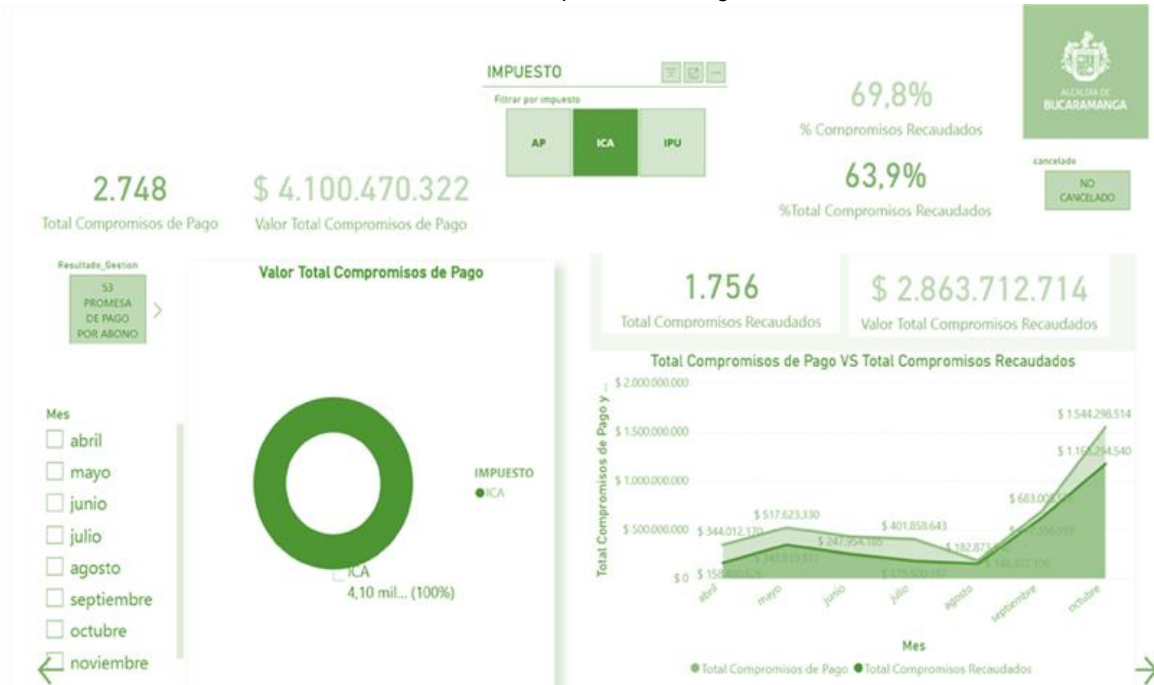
IMPUESTO

Filtrar por impuesto

AP

ICA

IPU

69,8%

% Compromisos Recaudados

ALCALDÍA DE BUCARAMANGA

cancelado

NO CANCELADO

2.748

Total Compromisos de Pago

$ 4.100.470.322

Valor Total Compromisos de Pago

63,9%

%Total Compromisos Recaudados

Resultado_Gestion

53 PROMESA DE PAGO POR ABONO

Valor Total Compromisos de Pago

1.756

Total Compromisos Recaudados

$ 2.863.712.714

Valor Total Compromisos Recaudados

Total Compromisos de Pago VS Total Compromisos Recaudados

Mes

abril

mayo

junio

julio

agosto

septiembre

octubre

noviembre

IMPUESTO

ICA

ICA
4,10 mil... (100%)

Total Compromisos de Pago y ...

$ 2.000.000.000

$ 1.500.000.000

$ 1.000.000.000

$ 500.000.000

$ 0

$ 344.012.170

$ 517.623.330

$ 247.954.185

$ 401.858.643

$ 182.87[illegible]

$ 683.0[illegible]

$ 1.544.298.514

$ 1.16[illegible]4.540

$ 15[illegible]

$ 343.8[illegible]

$ 179.5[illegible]

$ 145.3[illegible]

abril

mayo

junio

julio

agosto

septiembre

octubre

Mes

Total Compromisos de Pago

Total Compromisos Recaudados